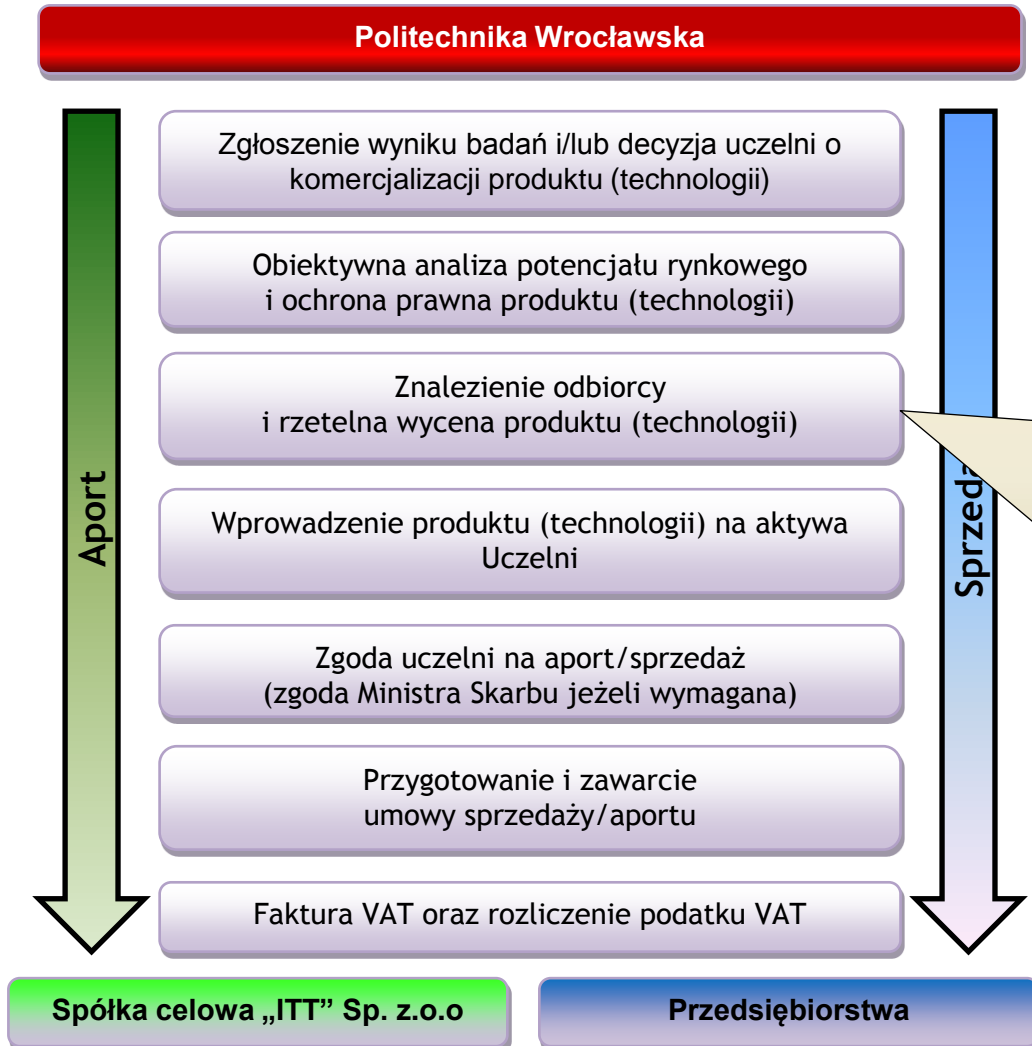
Politechnika Wrocławska

Aport

Zgłoszenie wyniku badań i/lub decyzja uczelni o komercjalizacji produktu (technologii)

Obiektywna analiza potencjału rynkowego i ochrona prawna produktu (technologii)

Znalezienie odbiorcy i rzetelna wycena produktu (technologii)

Wprowadzenie produktu (technologii) na aktywa Uczelni

Zgoda uczelni na aport/sprzedaż (zgoda Ministra Skarbu jeżeli wymagana)

Przygotowanie i zawarcie umowy sprzedaży/aportu

Faktura VAT oraz rozliczenie podatku VAT

Sprzeda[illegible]

Spółka celowa „ITT" Sp. z.o.o

Przedsiębiorstwa